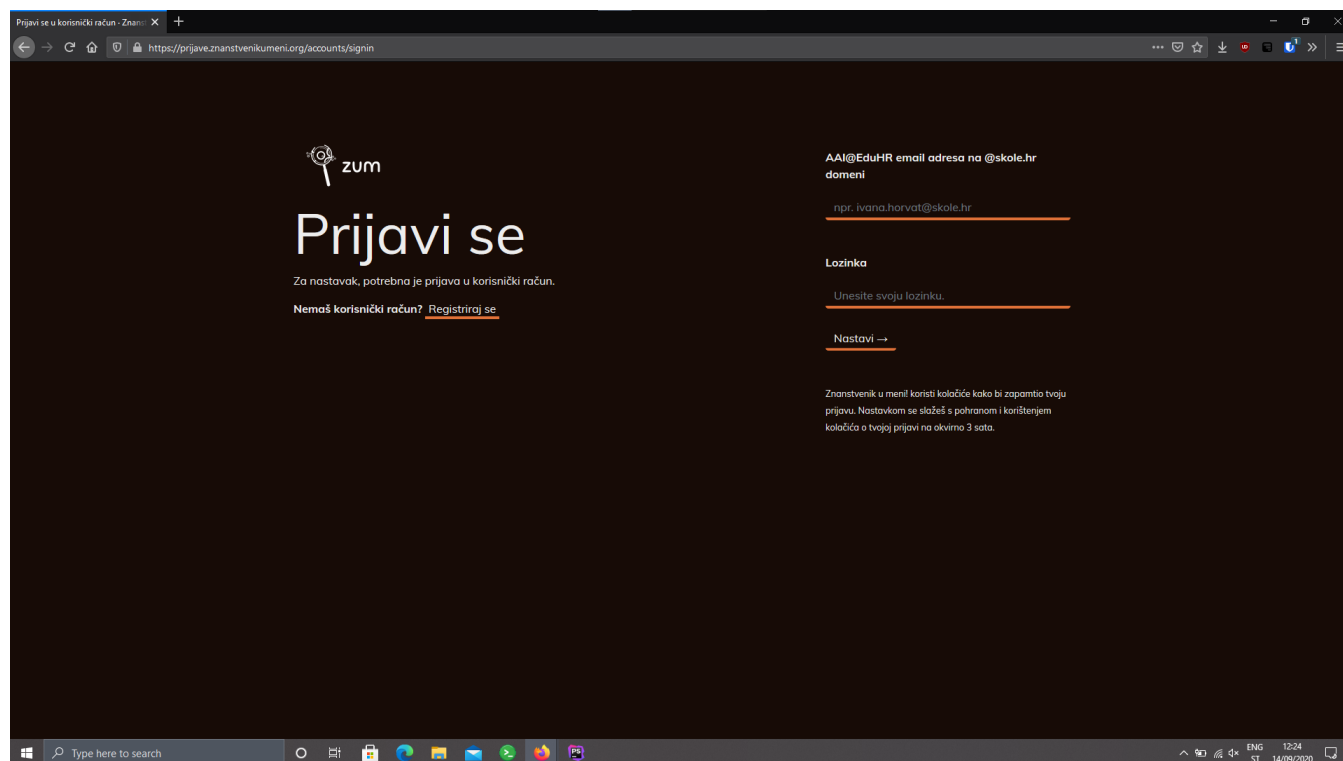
Prijavi se u korisnički račun - Znans

https://prijave.znanstvenikumeni.org/accounts/signin

zum

Prijavi se

Za nastavak, potrebna je prijava u korisnički račun.

Nemaš korisnički račun? Registriraj se

AAI@EduHR email adresa na @skole.hr domeni

npr. ivana.horvat@skole.hr

Lozinka

Unesite svoju lozinku.

Nastavi →

Znanstvenik u meni! koristi kolačiće kako bi zapamtio tvoju prijavu. Nastavkom se slažeš s pohranom i korištenjem kolačića o tvojoj prijavi na okvirno 3 sata.

Type here to search

ENG ST 12:24 14/09/2020